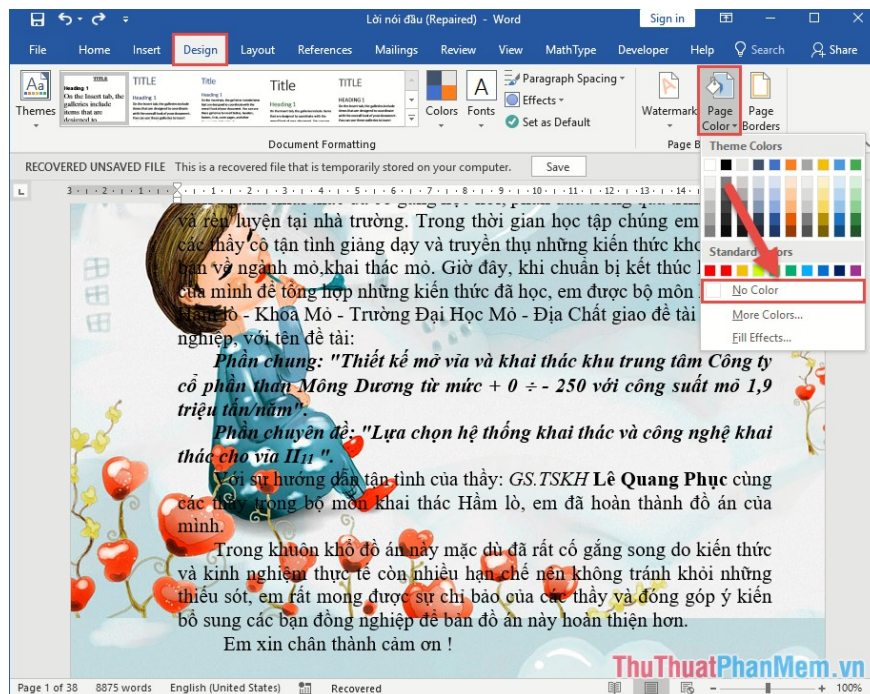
Lời nói đầu (Repaired) - Word

Sign in

File Home Insert Design Layout References Mailings Review View MathType Developer Help Search Share

Themes

TITLE

Heading 1

On the Insert tab, the galleries include items that are designed to

TITLE

Title

TITLE

Colors Fonts

Paragraph Spacing

Effects

Set as Default

Watermark

Page Color

Page Borders

Document Formatting

Page B

Theme Colors

Standard Colors

No Color

More Colors...

Fill Effects...

RECOVERED UNSAVED FILE This is a recovered file that is temporarily stored on your computer. Save

và rèn luyện tại nhà trường. Trong thời gian học tập chúng em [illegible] các thầy cô tận tình giảng dạy và truyền thụ những kiến thức kho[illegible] bản về ngành mỏ,khai thác mỏ. Giờ đây, khi chuẩn bị kết thúc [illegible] của mình để tổng hợp những kiến thức đã học, em được bộ môn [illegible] Hầm lò - Khoa Mỏ - Trường Đại Học Mỏ - Địa Chất giao đề tài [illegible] nghiệp, với tên đề tài:

Phần chung: "Thiết kế mở vỉa và khai thác khu trung tâm Công ty cổ phần than Mông Dương từ mức + 0 ÷ - 250 với công suất mỏ 1,9 triệu tấn/năm".

Phần chuyên đề: "Lựa chọn hệ thống khai thác và công nghệ khai thác cho vỉa $II_{11}$".

Với sự hướng dẫn tận tình của thầy: GS.TSKH Lê Quang Phục cùng các thầy trong bộ môn khai thác Hầm lò, em đã hoàn thành đồ án của mình.

Trong khuôn khổ đồ án này mặc dù đã rất cố gắng song do kiến thức và kinh nghiệm thực tế còn nhiều hạn chế nên không tránh khỏi những thiếu sót, em rất mong được sự chỉ bảo của các thầy và đóng góp ý kiến bổ sung các bạn đồng nghiệp để bản đồ án này hoàn thiện hơn.

Em xin chân thành cảm ơn !

Page 1 of 38 8875 words English (United States) Recovered 100%

ThuThuatPhanMem.vn